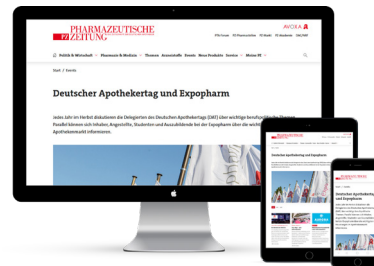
PHARMAZEUTISCHE PZ ZEITUNG

AVOXA

Politik & Wirtschaft Pharmazie & Medizin Themen Ausstellung Events Neue Produkte Service Meine PZ

Start / Events

Deutscher Apothekertag und Expopharm

Jedes Jahr im Herbst diskutieren die Delegierten des Deutschen Apothekertags (DAT) über wichtige berufspolitische Themen. Parallel können sich Inhaber, Angestellte, Studenten und Auszubildende bei der Expopharm über die wichtigsten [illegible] Apothekenmarkt informieren.

Deutscher Apothekertag und Expopharm

Deutscher Apothekertag und Expopharm